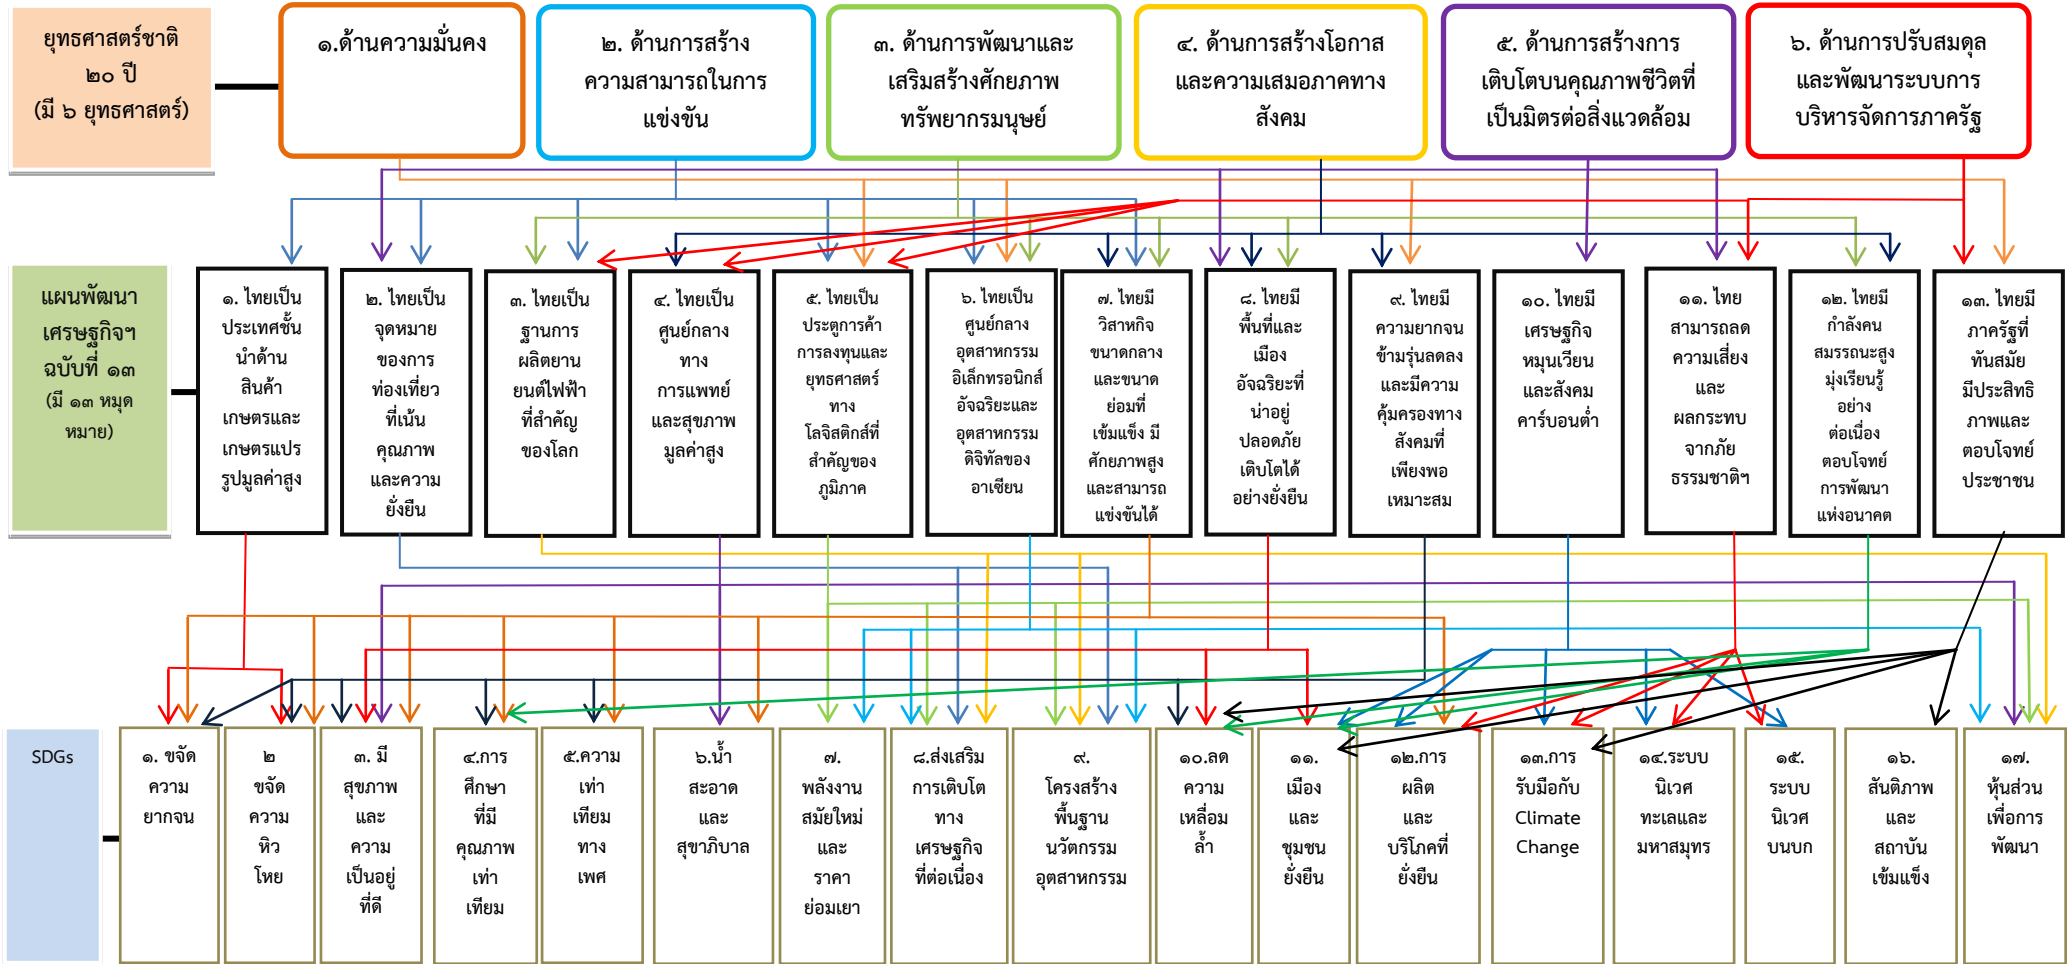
ยุทธศาสตร์ชาติ ๒๐ ปี (มี ๖ ยุทธศาสตร์)

๑.ด้านความมั่นคง

๒. ด้านการสร้างความสามารถในการแข่งขัน

๓. ด้านการพัฒนาและเสริมสร้างศักยภาพทรัพยากรมนุษย์

๔. ด้านการสร้างโอกาสและความเสมอภาคทางสังคม

๕. ด้านการสร้างการเติบโตบนคุณภาพชีวิตที่เป็นมิตรต่อสิ่งแวดล้อม

๖. ด้านการปรับสมดุลและพัฒนาระบบการบริหารจัดการภาครัฐ

แผนพัฒนาเศรษฐกิจฯ ฉบับที่ ๑๓ (มี ๑๓ หมุดหมาย)

๑. ไทยเป็นประเทศชั้นนำด้านสินค้าเกษตรและเกษตรแปรรูปมูลค่าสูง

๒. ไทยเป็นจุดหมายของการท่องเที่ยวที่เน้นคุณภาพและความยั่งยืน

๓. ไทยเป็นฐานการผลิตยานยนต์ไฟฟ้าที่สำคัญของโลก

๔. ไทยเป็นศูนย์กลางทางการแพทย์และสุขภาพมูลค่าสูง

๕. ไทยเป็นประตูการค้าการลงทุนและยุทธศาสตร์ทางโลจิสติกส์ที่สำคัญของภูมิภาค

๖. ไทยเป็นศูนย์กลางอุตสาหกรรมอิเล็กทรอนิกส์อัจฉริยะและอุตสาหกรรมดิจิทัลของอาเซียน

๗. ไทยมีวิสาหกิจขนาดกลางและขนาดย่อมที่เข้มแข็ง มีศักยภาพสูงและสามารถแข่งขันได้

๘. ไทยมีพื้นที่และเมืองอัจฉริยะที่น่าอยู่ ปลอดภัย เติบโตได้อย่างยั่งยืน

๙. ไทยมีความยากจนข้ามรุ่นลดลงและมีความคุ้มครองทางสังคมที่เพียงพอเหมาะสม

๑๐. ไทยมีเศรษฐกิจหมุนเวียนและสังคมคาร์บอนต่ำ

๑๑. ไทยสามารถลดความเสี่ยงและผลกระทบจากภัยธรรมชาติฯ

๑๒. ไทยมีกำลังคนสมรรถนะสูง มุ่งเรียนรู้อย่างต่อเนื่อง ตอบโจทย์การพัฒนาแห่งอนาคต

๑๓. ไทยมีภาครัฐที่ทันสมัย มีประสิทธิภาพและตอบโจทย์ประชาชน

SDGs

๑. ขจัดความยากจน

๒ ขจัดความหิวโหย

๓. มีสุขภาพและความเป็นอยู่ที่ดี

๔.การศึกษาที่มีคุณภาพเท่าเทียม

๕.ความเท่าเทียมทางเพศ

๖.น้ำสะอาดและสุขาภิบาล

๗. พลังงานสมัยใหม่และราคาย่อมเยา

๘.ส่งเสริมการเติบโตทางเศรษฐกิจที่ต่อเนื่อง

๙. โครงสร้างพื้นฐานนวัตกรรมอุตสาหกรรม

๑๐.ลดความเหลื่อมล้ำ

๑๑. เมืองและชุมชนยั่งยืน

๑๒.การผลิตและบริโภคที่ยั่งยืน

๑๓.การรับมือกับ Climate Change

๑๔.ระบบนิเวศทะเลและมหาสมุทร

๑๕. ระบบนิเวศบนบก

๑๖. สันติภาพและสถาบันเข้มแข็ง

๑๗. หุ้นส่วนเพื่อการพัฒนา